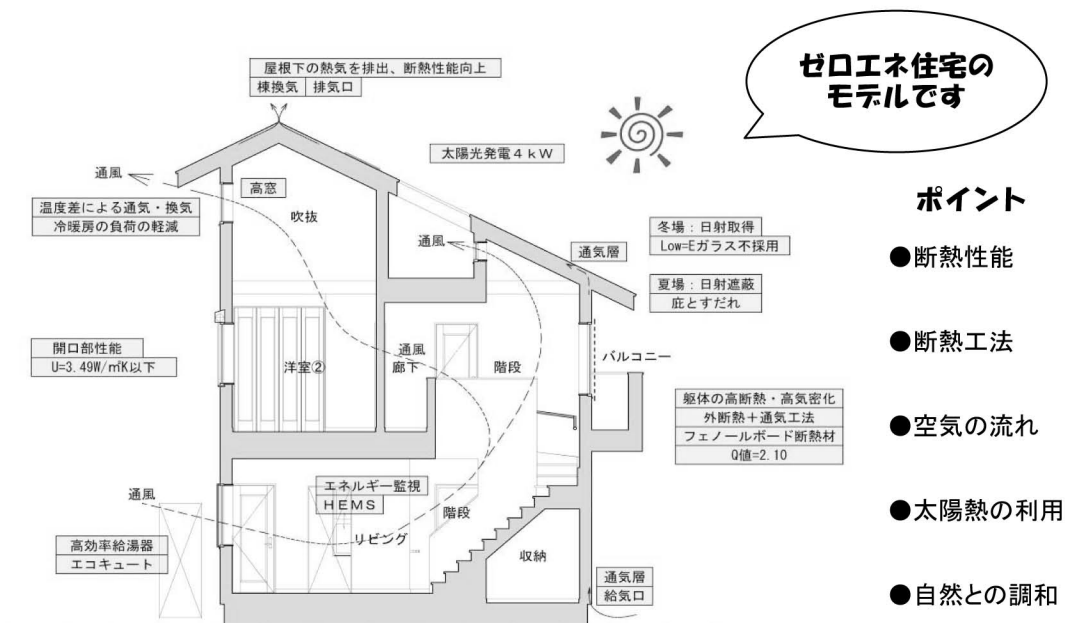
屋根下の熱気を排出、断熱性能向上
棟換気 排気口

ゼロエネ住宅の
モデルです

太陽光発電４ｋＷ

通風

高窓

温度差による通気・換気
冷暖房の負荷の軽減

吹抜

通風

冬場：日射取得
Low=Eガラス不採用

通気層

夏場：日射遮蔽
庇とすだれ

ポイント

●断熱性能

開口部性能
U=3.49W/㎡K以下

洋室②

通風
廊下

階段

バルコニー

●断熱工法

躯体の高断熱・高気密化
外断熱＋通気工法
フェノールボード断熱材
Q値=2.10

●空気の流れ

通風

エネルギー監視
ＨＥＭＳ

階段

リビング

●太陽熱の利用

高効率給湯器
エコキュート

収納

通気層
給気口

●自然との調和